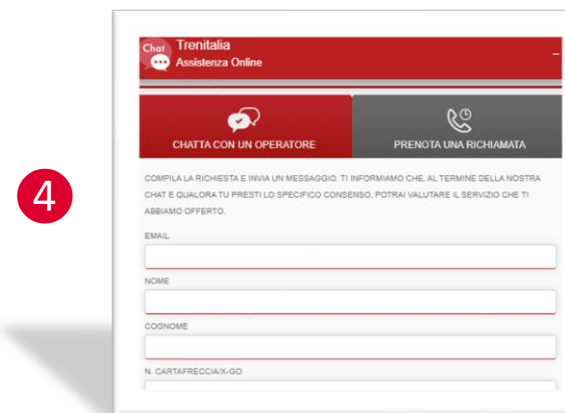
4

Chat

Trenitalia
Assistenza Online

–

CHATTA CON UN OPERATORE

PRENOTA UNA RICHIAMATA

COMPILA LA RICHIESTA E INVIA UN MESSAGGIO. TI INFORMIAMO CHE, AL TERMINE DELLA NOSTRA CHAT E QUALORA TU PRESTI LO SPECIFICO CONSENSO, POTRAI VALUTARE IL SERVIZIO CHE TI ABBIAMO OFFERTO.

EMAIL

NOME

COGNOME

N. CARTAFRECCIA/X-GO